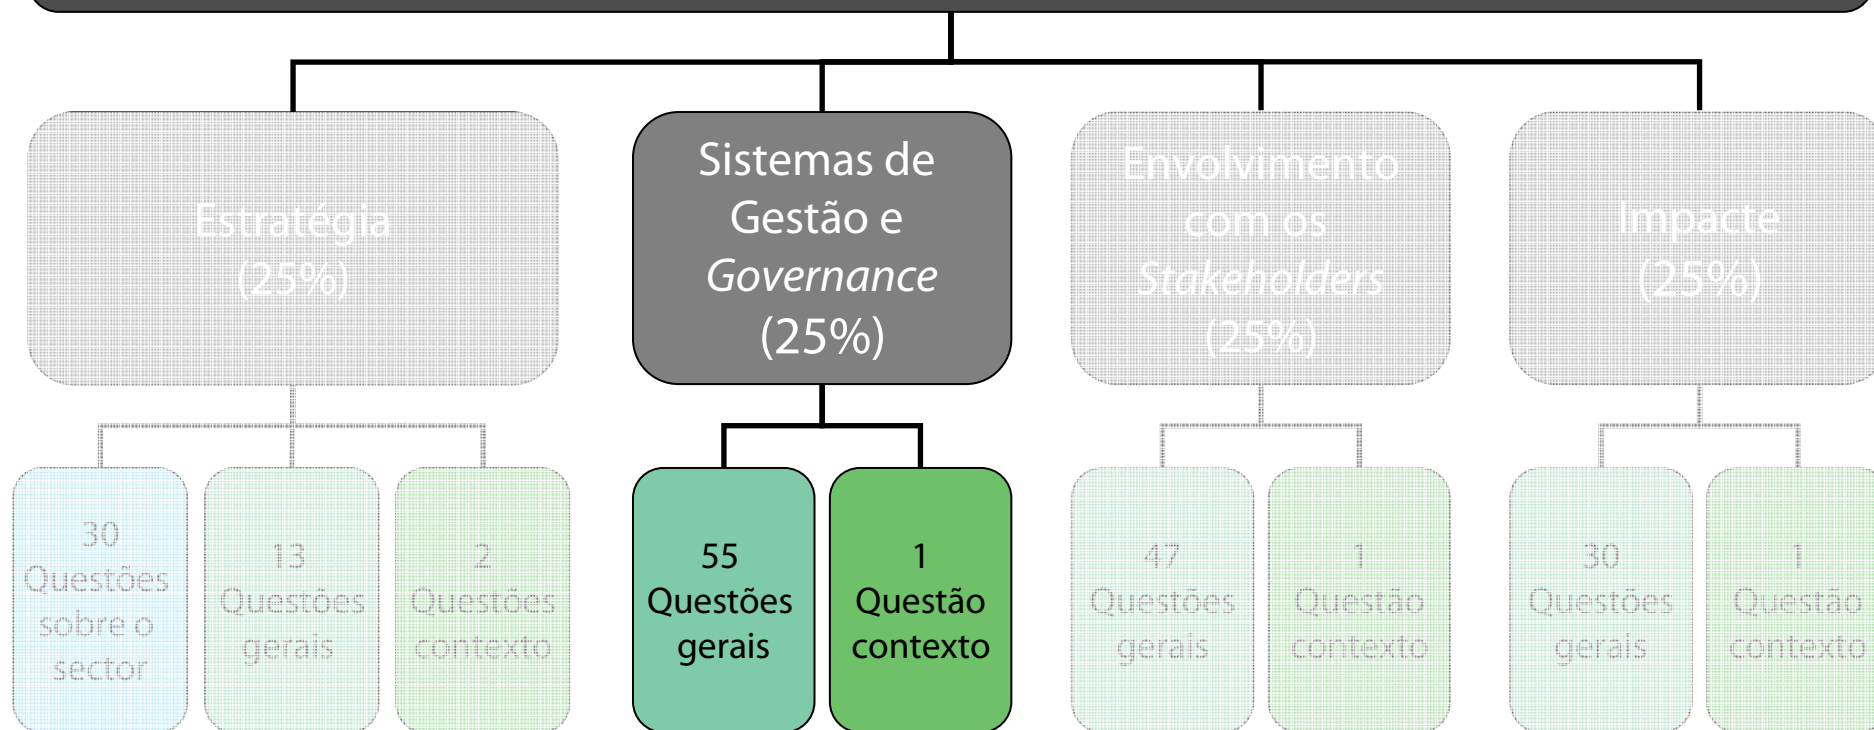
Estratégia (25%)

Sistemas de Gestão e *Governance* (25%)

Envolvimento com os *Stakeholders* (25%)

Impacte (25%)

30 Questões sobre o sector

13 Questões gerais

2 Questões contexto

55 Questões gerais

1 Questão contexto

47 Questões gerais

1 Questão contexto

30 Questões gerais

1 Questão contexto